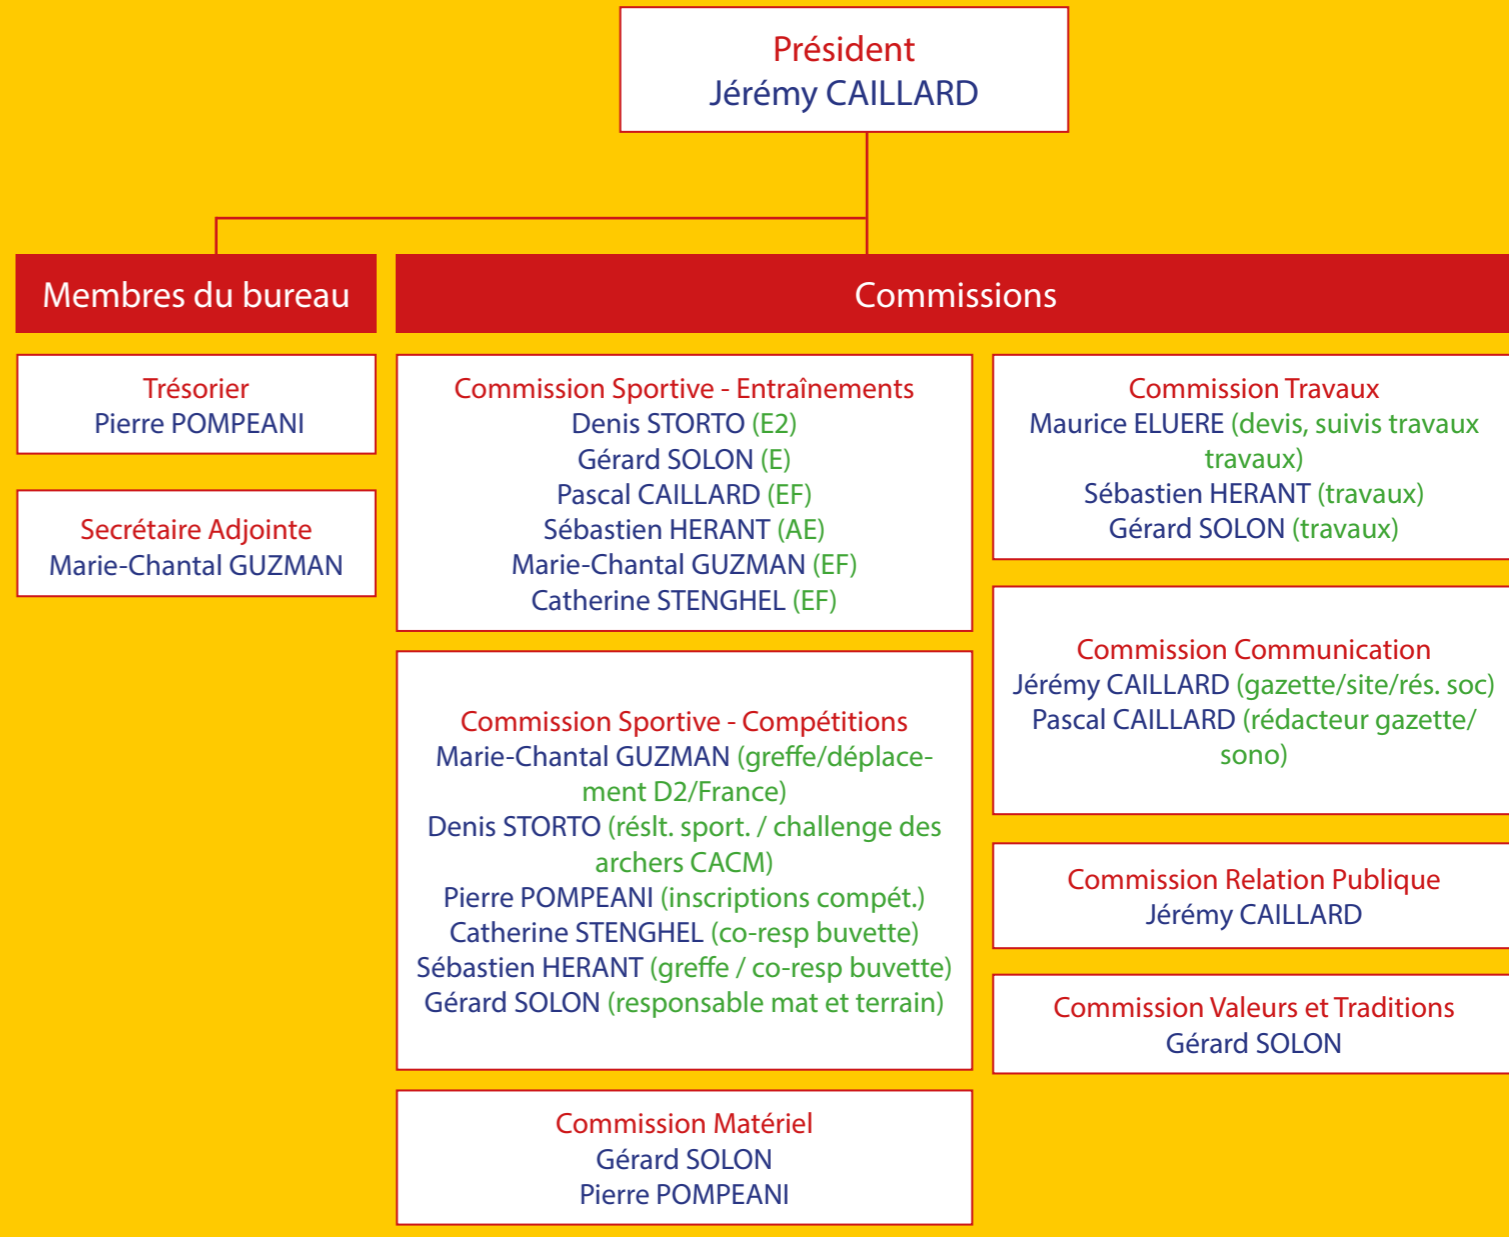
Président
Jérémy CAILLARD

Membres du bureau

Commissions

Trésorier
Pierre POMPEANI

Secrétaire Adjointe
Marie-Chantal GUZMAN

Commission Sportive - Entraînements
Denis STORTO (E2)
Gérard SOLON (E)
Pascal CAILLARD (EF)
Sébastien HERANT (AE)
Marie-Chantal GUZMAN (EF)
Catherine STENGHEL (EF)

Commission Sportive - Compétitions
Marie-Chantal GUZMAN (greffe/déplacement D2/France)
Denis STORTO (réslt. sport. / challenge des archers CACM)
Pierre POMPEANI (inscriptions compét.)
Catherine STENGHEL (co-resp buvette)
Sébastien HERANT (greffe / co-resp buvette)
Gérard SOLON (responsable mat et terrain)

Commission Matériel
Gérard SOLON
Pierre POMPEANI

Commission Travaux
Maurice ELUERE (devis, suivis travaux travaux)
Sébastien HERANT (travaux)
Gérard SOLON (travaux)

Commission Communication
Jérémy CAILLARD (gazette/site/rés. soc)
Pascal CAILLARD (rédacteur gazette/ sono)

Commission Relation Publique
Jérémy CAILLARD

Commission Valeurs et Traditions
Gérard SOLON